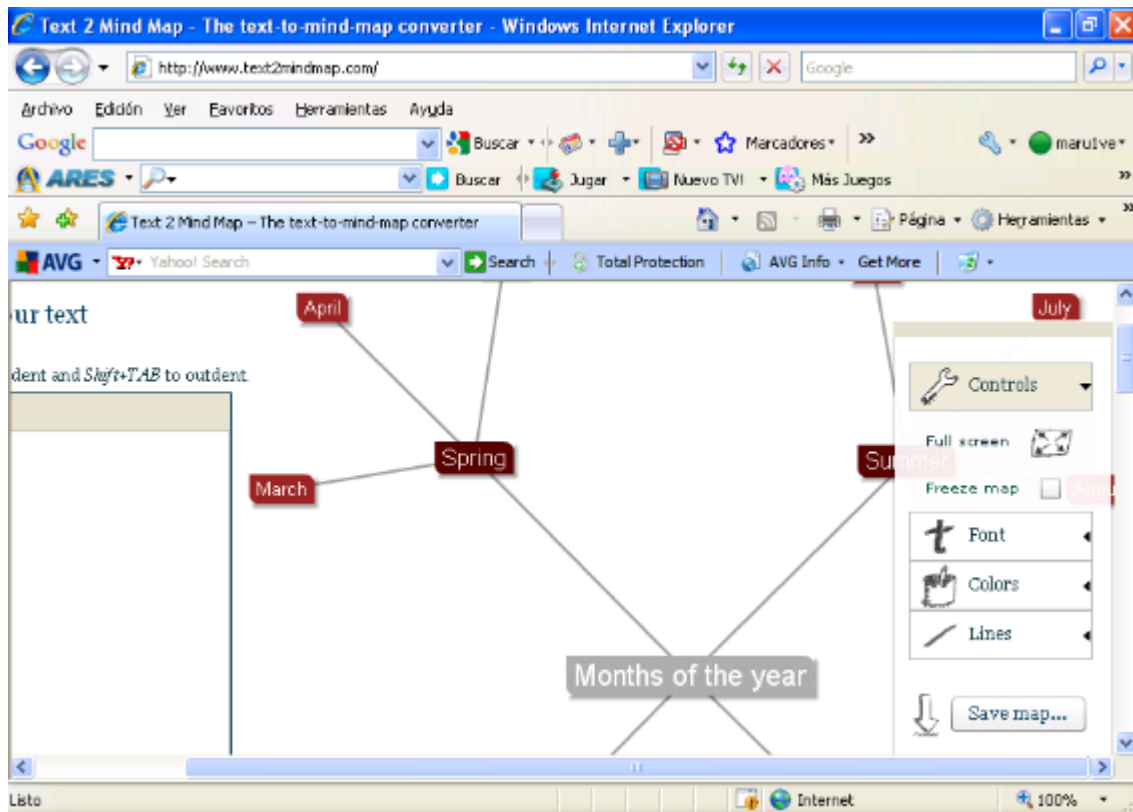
Text 2 Mind Map - The text-to-mind-map converter - Windows Internet Explorer

http://www.text2mindmap.com/

Google

Archivo Edición Ver Favoritos Herramientas Ayuda

Google Buscar Marcadores maruive

ARES Buscar Jugar Nuevo TV! Más Juegos

Text 2 Mind Map – The text-to-mind-map converter

Página Herramientas

AVG Yahoo! Search Search Total Protection AVG Info Get More

ur text

dent and Shift+TAB to outdent.

April

July

Spring

March

Summer

Aug

Controls

Full screen

Freeze map

Font

Colors

Lines

Months of the year

Save map...

Listo

Internet

100%